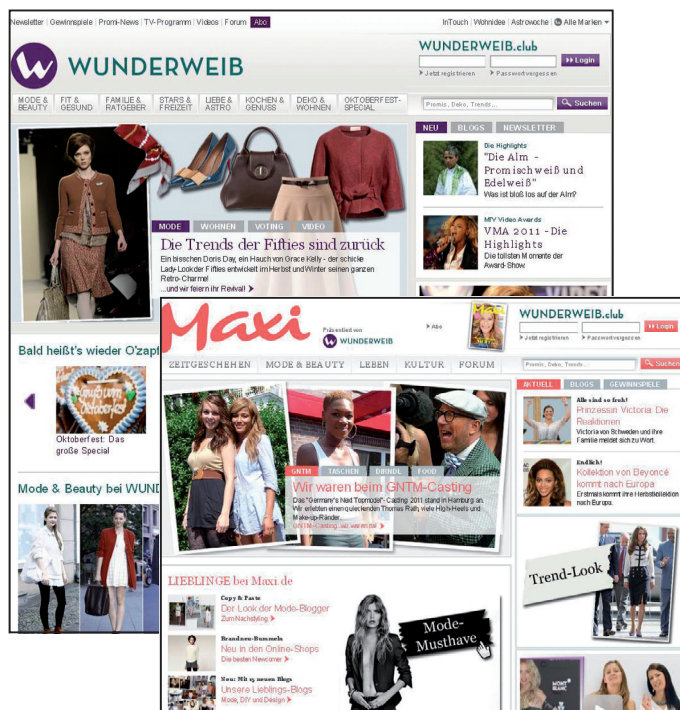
Newsletter | Gewinnspiele | Promi-News | TV-Programm | Videos | Forum | Abo

InTouch | Wohnidee | Astrowoche | Alle Marken

WUNDERWEIB

WUNDERWEIB.club

Jetzt registrieren | Passwort vergessen | Login

MODE & BEAUTY | FIT & GESUND | FAMILIE & RATGEBER | STARS & FREIZEIT | LIEBE & ASTRO | KOCHEN & GENUSS | DEKO & WOHNEN | OKTOBERFEST-SPECIAL

Promis, Deko, Trends... | Suchen

NEU | BLOGS | NEWSLETTER

Die Highlights
"Die Alm - Promischweiß und Edelweiß"
Was ist bloß auf der Alm?

MTV Video Awards
VMA 2011 - Die Highlights
Die tollsten Momente der Award-Show.

MODE | WOHNEN | VOTING | VIDEO

Die Trends der Fifties sind zurück

Ein bisschen Doris Day, ein Hauch von Grace Kelly - der schicke Lady-Look der Fifties entwickelt im Herbst und Winter seinen ganzen Retro-Charme!
...und wir feiern ihr Revival!

Bald heißt's wieder O'zapf

Oktoberfest: Das große Special

Mode & Beauty bei WUND

Maxi

Präsentiert von WUNDERWEIB

Abo

WUNDERWEIB.club

Jetzt registrieren | Passwort vergessen | Login

ZEITGESCHEHEN | MODE & BEAUTY | LEBEN | KULTUR | FORUM

Promis, Deko, Trends... | Suchen

AKTUELL | BLOGS | GEWINNSPIELE

Alle sind so froh!
Prinzessin Victoria: Die Reaktionen
Victoria von Schweden und ihre Familie meldet sich zu Wort.

Endlich!
Kollektion von Beyoncé kommt nach Europa
Erstmals kommt ihre Herbstkollektion nach Europa.

GNTM | TASCHEN | DIRNDL | FOOD

Wir waren beim GNTM-Casting

Das "Germany's Next Topmodel"- Casting 2011 stand in Hamburg an. Wir erlebten einen quirligen Thomas Rath, viele High-Heels und Make-up-Ränder...
GNTM-Casting: wir waren da!

Trend-Look

LIEBLINGE bei Maxi.de

Copy & Paste
Der Look der Mode-Blogger
Zum Nachstyling

Brandneu-Bummeln
Neu in den Online-Shops
Die besten Newcomer

Neu: Mit 15 neuen Blogs
Unsere Lieblings-Blogs
Mode, DIY und Design

Mode-Musthave